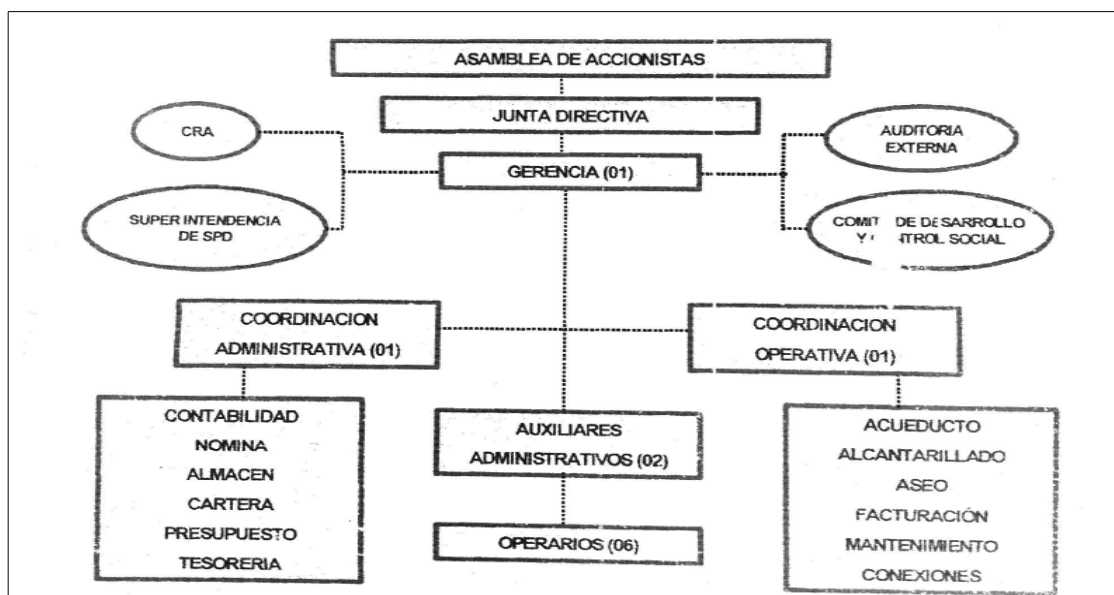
ASAMBLEA DE ACCIONISTAS

JUNTA DIRECTIVA

CRA

AUDITORIA EXTERNA

GERENCIA (01)

SUPER INTENDENCIA DE SPD

COMIT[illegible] DE DESARROLLO Y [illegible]NTROL SOCIAL

COORDINACION ADMINISTRATIVA (01)

COORDINACION OPERATIVA (01)

CONTABILIDAD
NOMINA
ALMACEN
CARTERA
PRESUPUESTO
TESORERIA

AUXILIARES ADMINISTRATIVOS (02)

OPERARIOS (06)

ACUEDUCTO
ALCANTARILLADO
ASEO
FACTURACIÓN
MANTENIMIENTO
CONEXIONES